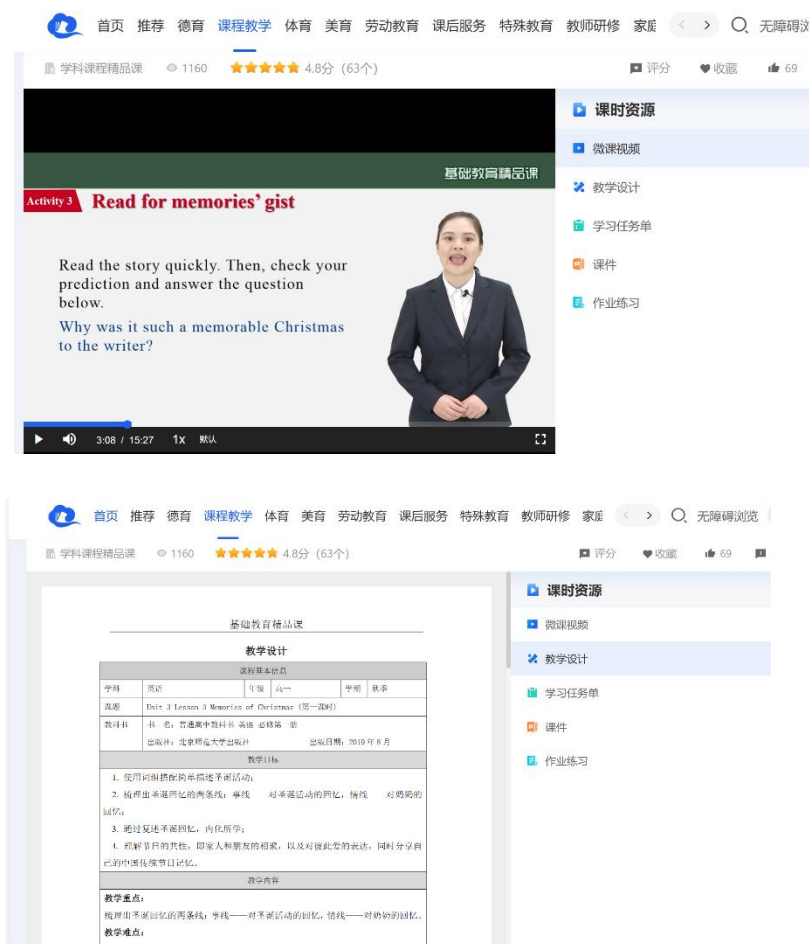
首页 推荐 德育 课程教学 体育 美育 劳动教育 课后服务 特殊教育 教师研修 家庭 < > 无障碍浏

学科课程精品课 1160 4.8分（63个） 评分 收藏 69

基础教育精品课

Activity 3 Read for memories' gist

Read the story quickly. Then, check your prediction and answer the question below.

Why was it such a memorable Christmas to the writer?

3:08 / 15:27 1X 默认

课时资源
微课视频
教学设计
学习任务单
课件
作业练习

首页 推荐 德育 课程教学 体育 美育 劳动教育 课后服务 特殊教育 教师研修 家庭 < > 无障碍浏览

学科课程精品课 1160 4.8分（63个） 评分 收藏 69

基础教育精品课

教学设计

| 课程基本信息 | | | | | |
|---|---|---|---|---|---|
| 学科 | 英语 | 年级 | 高一 | 学期 | 秋季 |
| 课题 | Unit 3 Lesson 3 Memories of Christmas（第一课时） | | | | |
| 教科书 | 书 名：普通高中教科书 英语 必修第一册<br>出版社：北京师范大学出版社 出版日期：2019年8月 | | | | |
| 教学目标 | | | | | |
| 1. 使用词组搭配简单描述圣诞活动；<br>2. 梳理出圣诞回忆的两条线：事线——对圣诞活动的回忆，情线——对奶奶的回忆；<br>3. 通过复述圣诞回忆，内化所学；<br>4. 理解节日的共性，即家人和朋友的相聚，以及对彼此爱的表达，同时分享自己的中国传统节日记忆。 | | | | | |
| 教学内容 | | | | | |
| 教学重点：<br>梳理出圣诞回忆的两条线：事线——对圣诞活动的回忆，情线——对奶奶的回忆。<br>教学难点： | | | | | |

课时资源
微课视频
教学设计
学习任务单
课件
作业练习